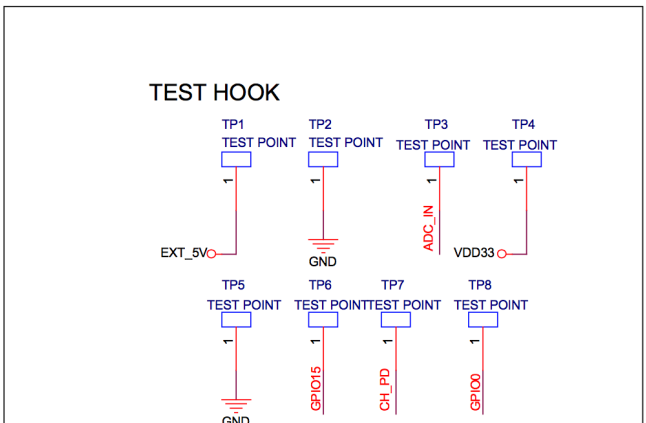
TEST HOOK

TP1
TEST POINT
1
EXT_5V

TP2
TEST POINT
1
GND

TP3
TEST POINT
1
ADC_IN

TP4
TEST POINT
1
VDD33

TP5
TEST POINT
1
GND

TP6
TEST POINT
1
GPIO15

TP7
TEST POINT
1
CH_PD

TP8
TEST POINT
1
GPIO0